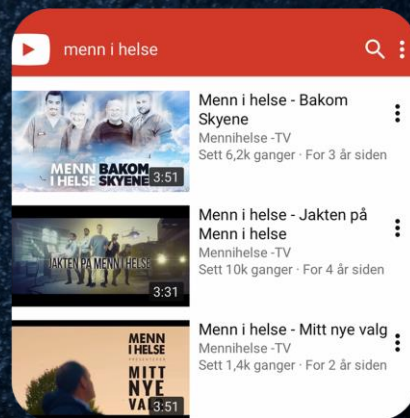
menn i helse

MENN I HELSE BAKOM SKYENE 3:51

Menn i helse - Bakom Skyene
Mennihelse -TV
Sett 6,2k ganger · For 3 år siden

JAKTEN PÅ MENN I HELSE 3:31

Menn i helse - Jakten på Menn i helse
Mennihelse -TV
Sett 10k ganger · For 4 år siden

MENN I HELSE MITT NYE VA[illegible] 3:51

Menn i helse - Mitt nye valg
Mennihelse -TV
Sett 1,4k ganger · For 2 år siden